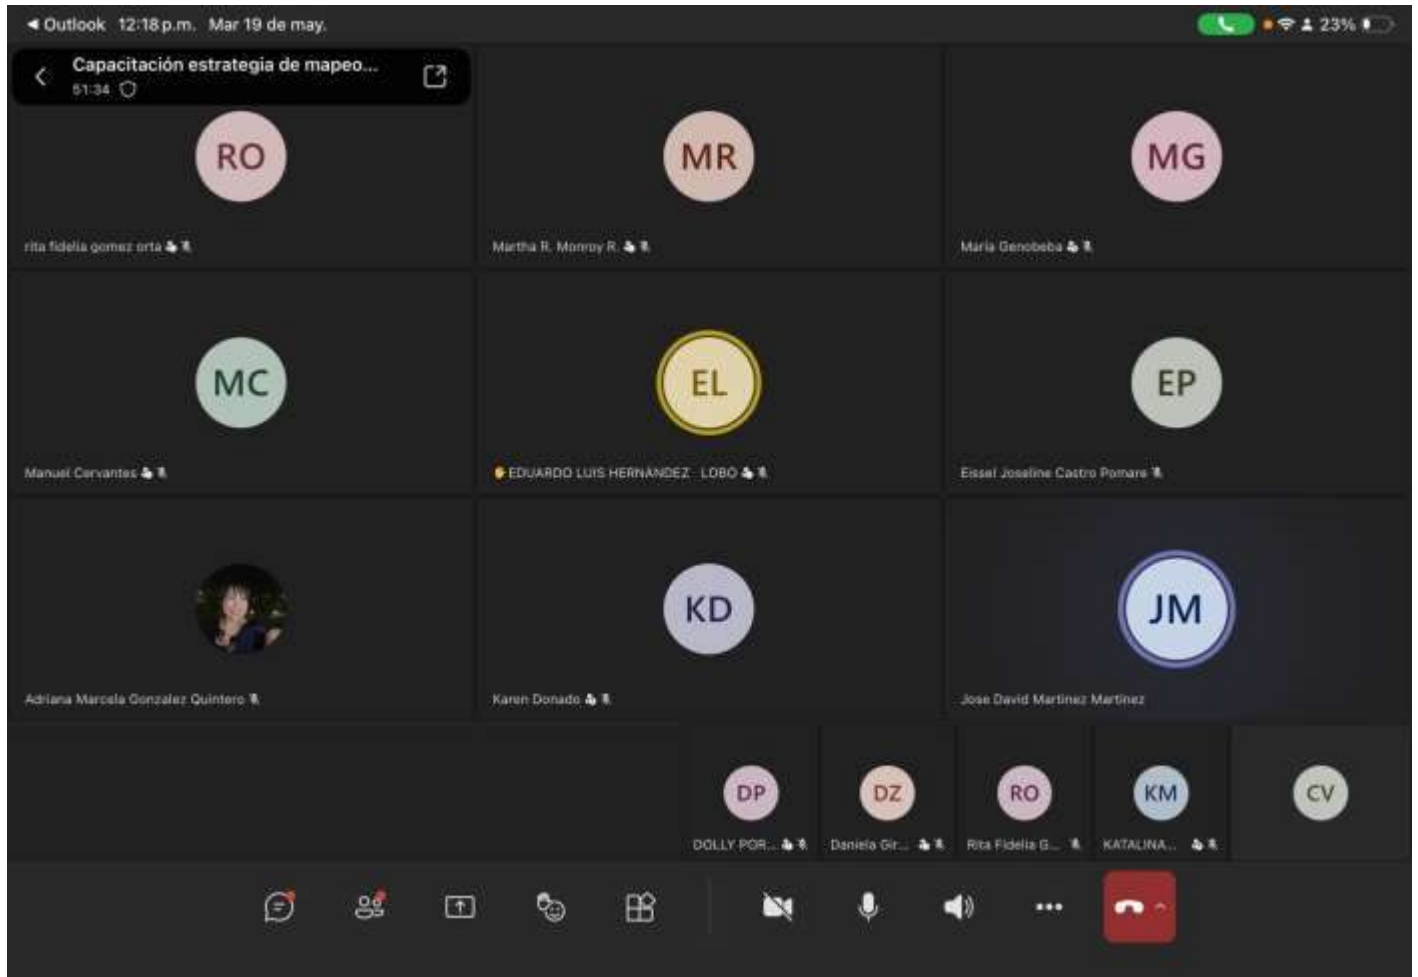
◂ Outlook 12:18 p.m. Mar 19 de may.

23%

Capacitación estrategia de mapeo...
51:34

RO
rita fidelia gomez orta

MR
Martha R. Monroy R.

MG
Maria Genobeba

MC
Manuel Cervantes

EL
EDUARDO LUIS HERNÁNDEZ LOBO

EP
Eissel Joseline Castro Pomare

Adriana Marcela Gonzalez Quintero

KD
Karen Donado

JM
Jose David Martinez Martinez

DP
DOLLY POR...

DZ
Daniela Gir...

RO
Rita Fidelia G...

KM
KATALINA...

CV